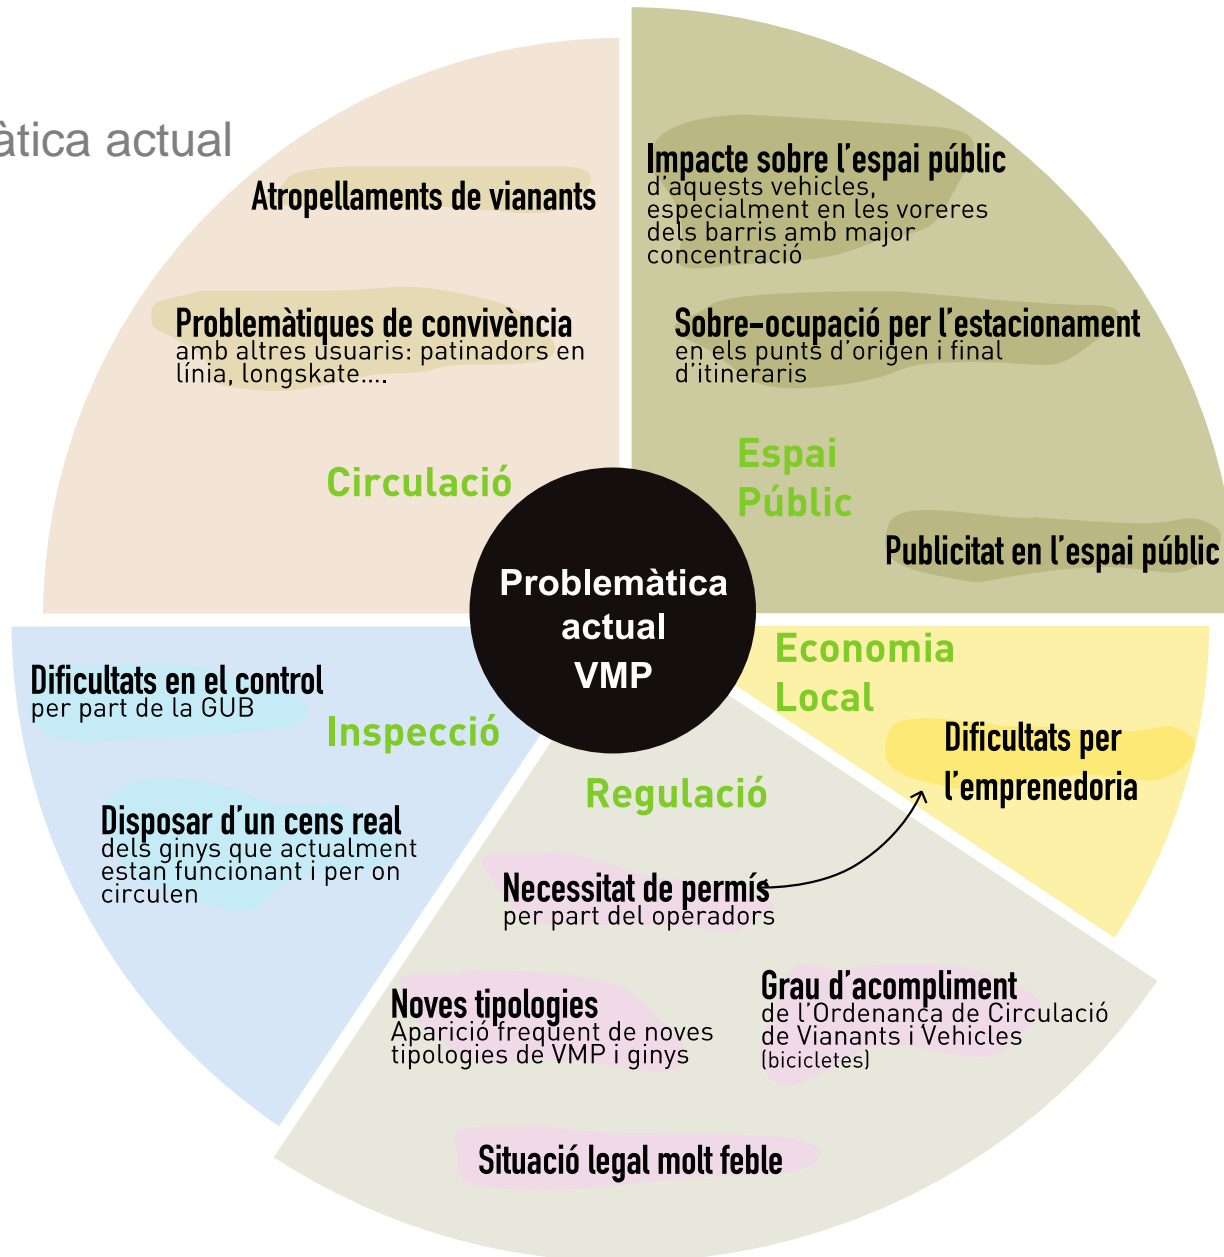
àtica actual

Atropellaments de vianants

Problemàtiques de convivència
amb altres usuaris: patinadors en línia, longskate....

Circulació

Impacte sobre l'espai públic
d'aquests vehicles, especialment en les voreres dels barris amb major concentració

Sobre-ocupació per l'estacionament
en els punts d'origen i final d'itineraris

Espai Públic

Publicitat en l'espai públic

Problemàtica actual VMP

Economia Local

Dificultats per l'emprenedoria

Dificultats en el control
per part de la GUB

Inspecció

Disposar d'un cens real
dels ginys que actualment estan funcionant i per on circulen

Regulació

Necessitat de permís
per part del operadors

Noves tipologies
Aparició freqüent de noves tipologies de VMP i ginys

Grau d'acompliment
de l'Ordenança de Circulació de Vianants i Vehicles (bicicletes)

Situació legal molt feble